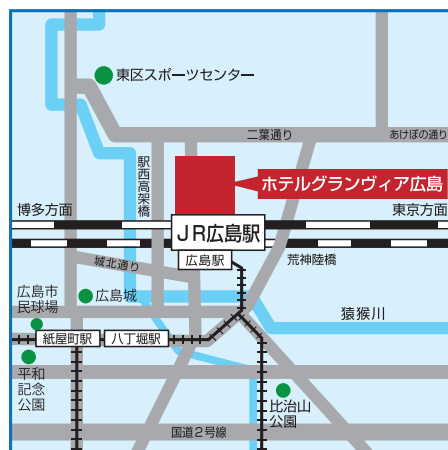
東区スポーツセンター

二葉通り

あけぼの通り

駅西高架橋

ホテルグランヴィア広島

博多方面

東京方面

JR広島駅

広島駅

城北通り

荒神陸橋

広島市民球場

広島城

猿猴川

紙屋町駅

八丁堀駅

平和記念公園

比治山公園

国道2号線